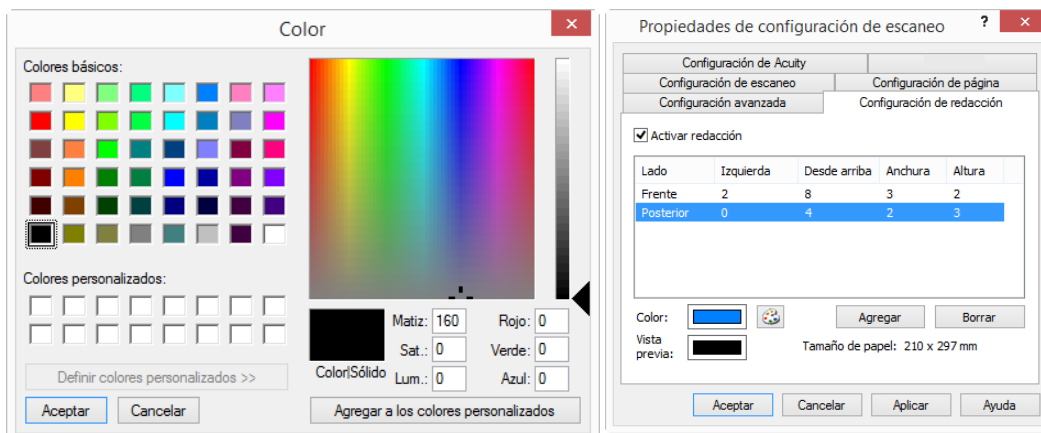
Color

Colores básicos:

Colores personalizados:

Definir colores personalizados >>

Aceptar | Cancelar

Color|Sólido

Matiz: 160
Sat.: 0
Lum.: 0

Rojo: 0
Verde: 0
Azul: 0

Agregar a los colores personalizados

Propiedades de configuración de escaneo

?

Configuración de Acuity
Configuración de escaneo | Configuración de página
Configuración avanzada | Configuración de redacción

Activar redacción

| Lado | Izquierda | Desde arriba | Anchura | Altura |
|---|---|---|---|---|
| Frente | 2 | 8 | 3 | 2 |
| Posterior | 0 | 4 | 2 | 3 |

Color:

Agregar | Borrar

Vista previa:

Tamaño de papel: 210 x 297 mm

Aceptar | Cancelar | Aplicar | Ayuda